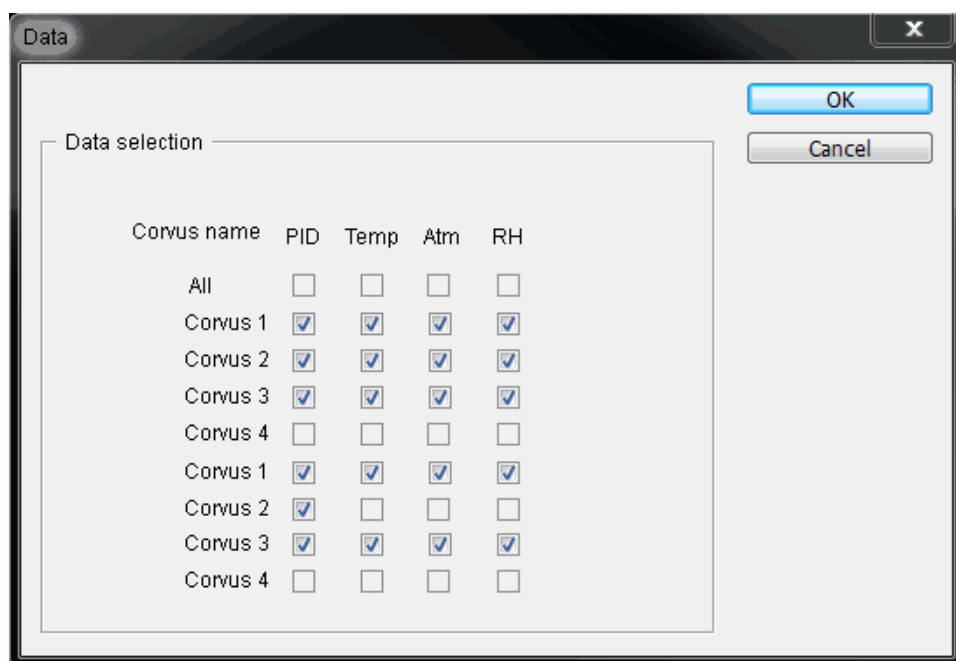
Data

OK

Cancel

Data selection

| Corvus name | PID | Temp | Atm | RH |
|---|---|---|---|---|
| All | ☐ | ☐ | ☐ | ☐ |
| Corvus 1 | ☑ | ☑ | ☑ | ☑ |
| Corvus 2 | ☑ | ☑ | ☑ | ☑ |
| Corvus 3 | ☑ | ☑ | ☑ | ☑ |
| Corvus 4 | ☐ | ☐ | ☐ | ☐ |
| Corvus 1 | ☑ | ☑ | ☑ | ☑ |
| Corvus 2 | ☑ | ☐ | ☐ | ☐ |
| Corvus 3 | ☑ | ☑ | ☑ | ☑ |
| Corvus 4 | ☐ | ☐ | ☐ | ☐ |